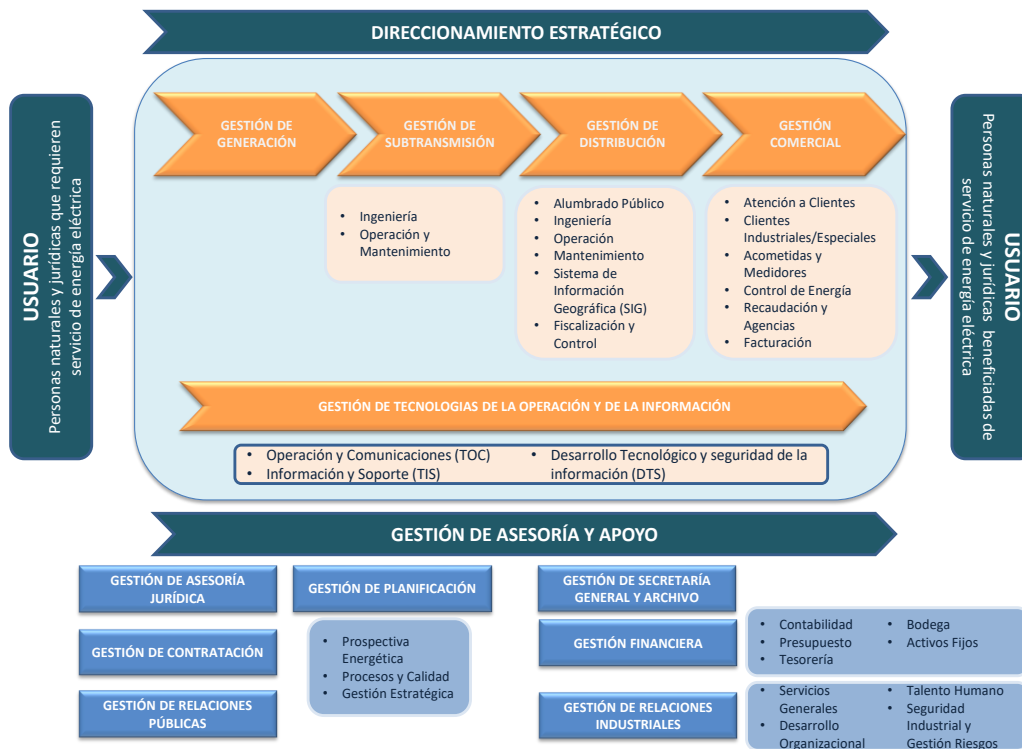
DIRECCIONAMIENTO ESTRATÉGICO

USUARIO
Personas naturales y jurídicas que requieren servicio de energía eléctrica

GESTIÓN DE GENERACIÓN

GESTIÓN DE SUBTRANSMISIÓN

- Ingeniería
- Operación y Mantenimiento

GESTIÓN DE DISTRIBUCIÓN

- Alumbrado Público
- Ingeniería
- Operación
- Mantenimiento
- Sistema de Información Geográfica (SIG)
- Fiscalización y Control

GESTIÓN COMERCIAL

- Atención a Clientes
- Clientes Industriales/Especiales
- Acometidas y Medidores
- Control de Energía
- Recaudación y Agencias
- Facturación

USUARIO
Personas naturales y jurídicas beneficiadas de servicio de energía eléctrica

GESTIÓN DE TECNOLOGIAS DE LA OPERACIÓN Y DE LA INFORMACIÓN

- Operación y Comunicaciones (TOC)
- Información y Soporte (TIS)
- Desarrollo Tecnológico y seguridad de la información (DTS)

GESTIÓN DE ASESORÍA Y APOYO

GESTIÓN DE ASESORÍA JURÍDICA

GESTIÓN DE CONTRATACIÓN

GESTIÓN DE RELACIONES PÚBLICAS

GESTIÓN DE PLANIFICACIÓN

- Prospectiva Energética
- Procesos y Calidad
- Gestión Estratégica

GESTIÓN DE SECRETARÍA GENERAL Y ARCHIVO

GESTIÓN FINANCIERA

- Contabilidad
- Presupuesto
- Tesorería
- Bodega
- Activos Fijos

GESTIÓN DE RELACIONES INDUSTRIALES

- Servicios Generales
- Desarrollo Organizacional
- Talento Humano
- Seguridad Industrial y Gestión Riesgos